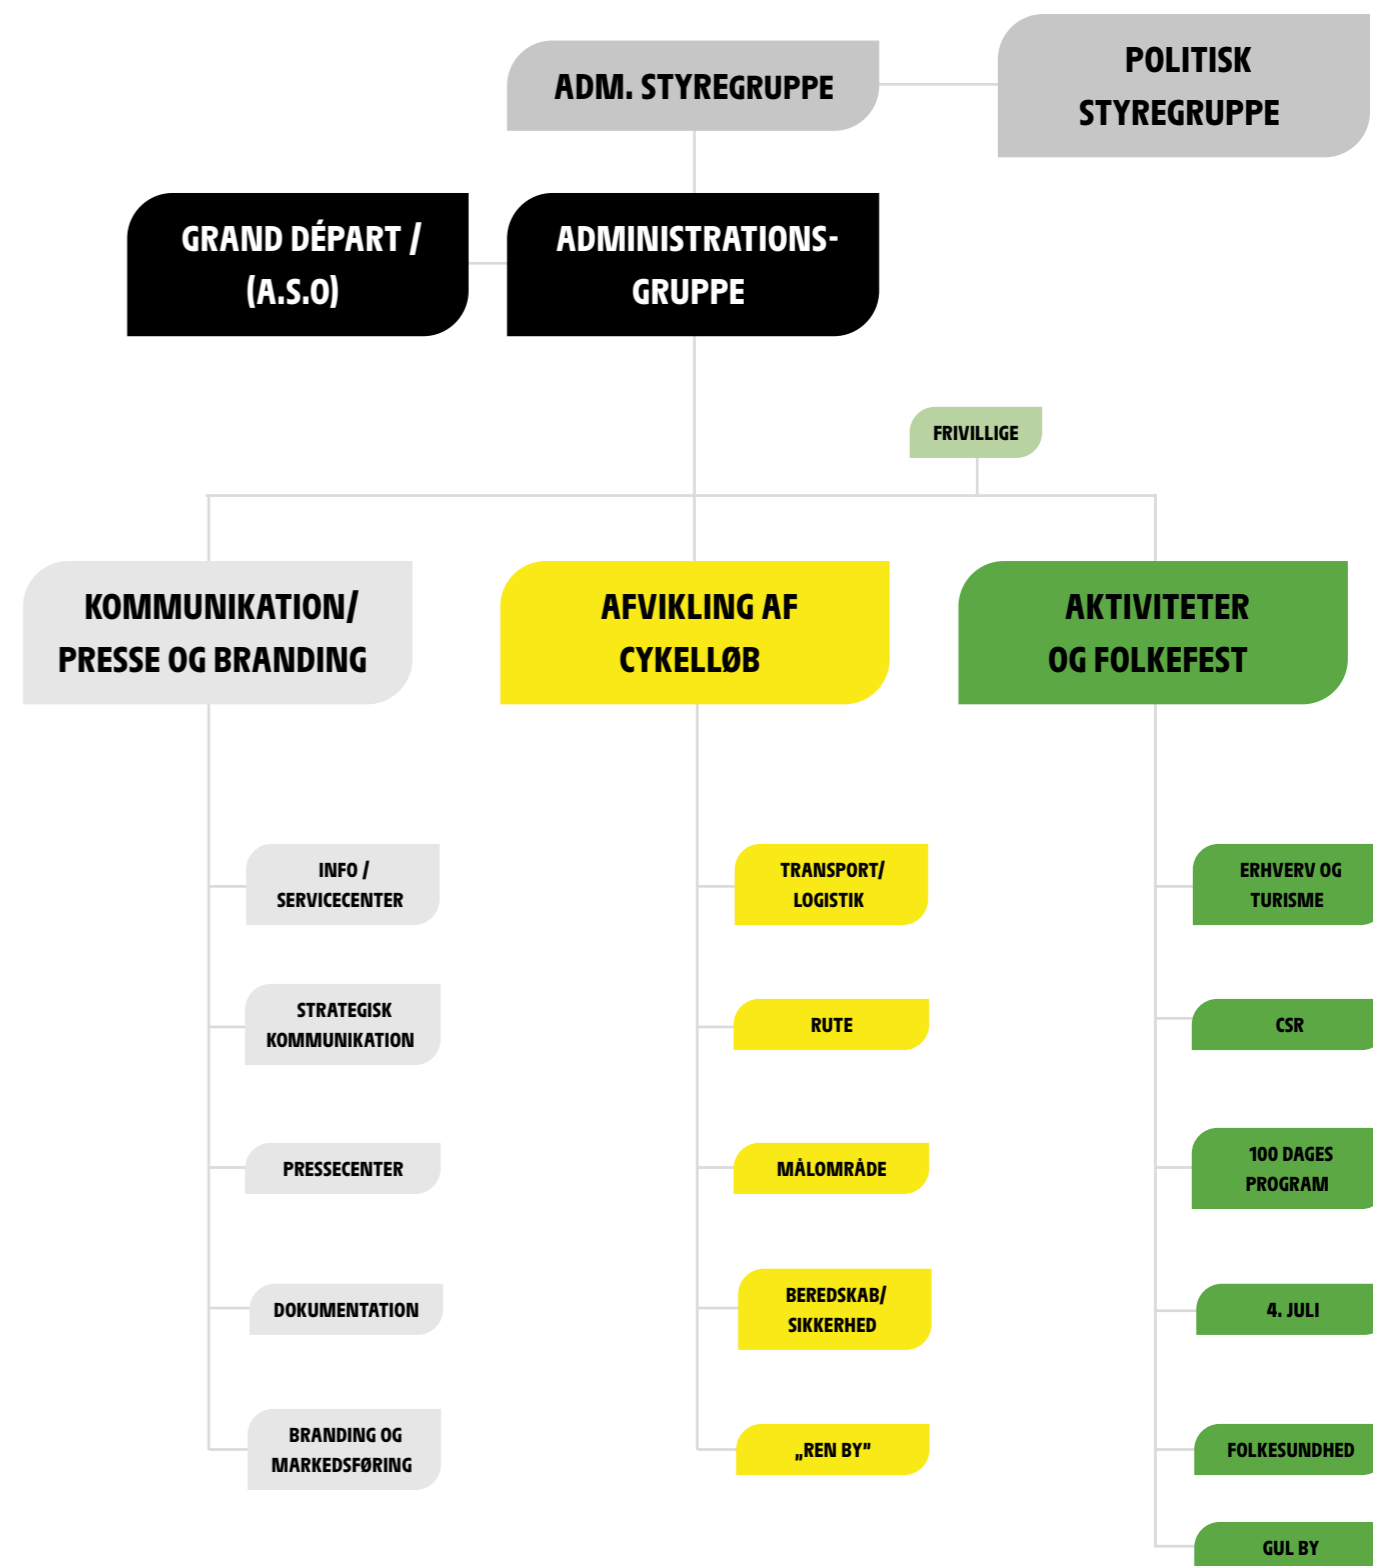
ADM. STYREGRUPPE

POLITISK STYREGRUPPE

GRAND DÉPART / (A.S.O)

ADMINISTRATIONS-GRUPPE

FRIVILLIGE

KOMMUNIKATION/ PRESSE OG BRANDING

AFVIKLING AF CYKELLØB

AKTIVITETER OG FOLKEFEST

INFO / SERVICECENTER

STRATEGISK KOMMUNIKATION

PRESSECENTER

DOKUMENTATION

BRANDING OG MARKEDSFØRING

TRANSPORT/ LOGISTIK

RUTE

MÅLOMRÅDE

BEREDSKAB/ SIKKERHED

„REN BY"

ERHVERV OG TURISME

CSR

100 DAGES PROGRAM

4. JULI

FOLKESUNDHED

GUL BY